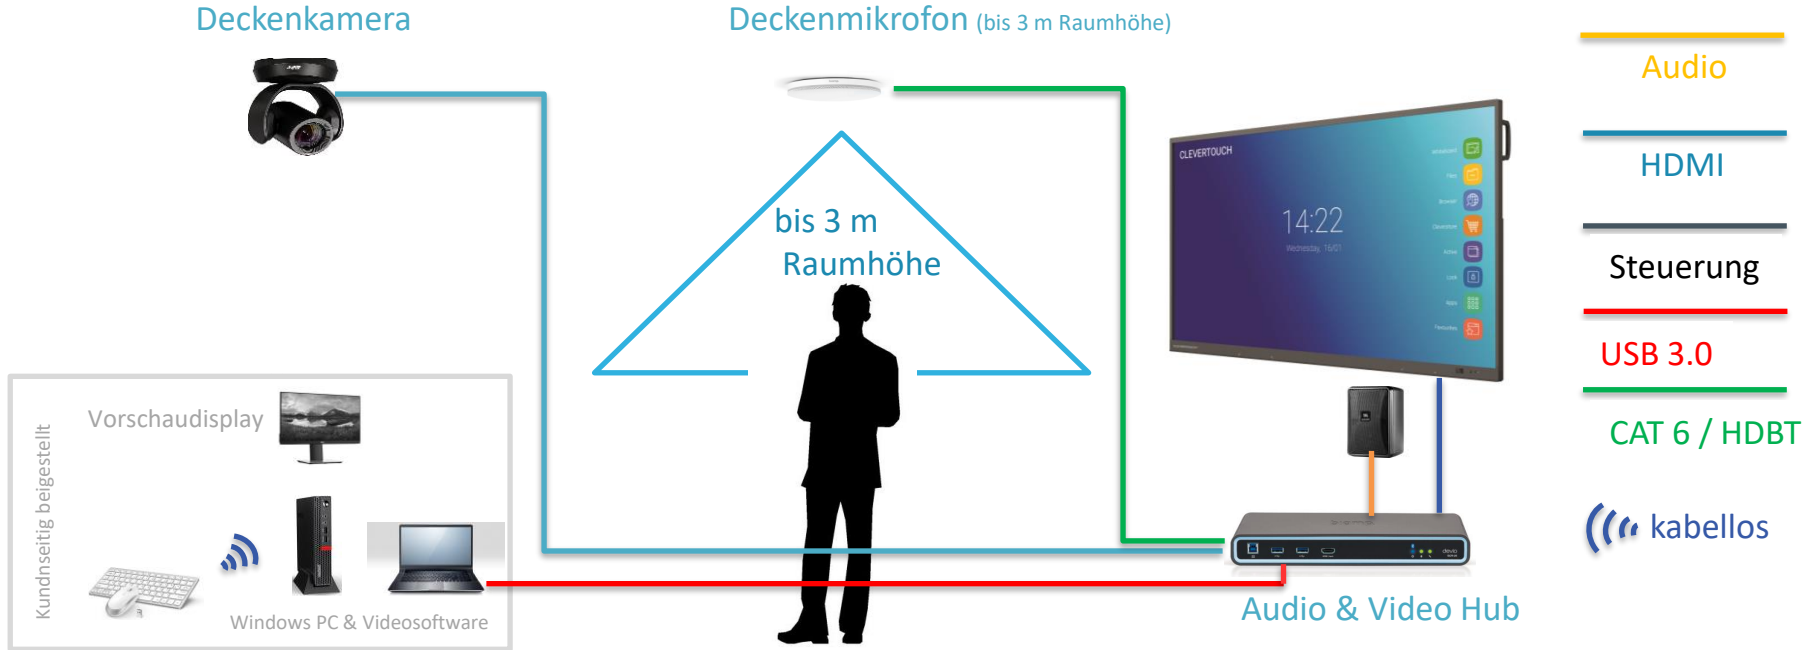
Deckenkamera

Deckenmikrofon (bis 3 m Raumhöhe)

Audio

HDMI

Steuerung

USB 3.0

CAT 6 / HDBT

kabellos

bis 3 m Raumhöhe

CLEVERTOUCH

14:22

Kundnseitig beigestellt

Vorschaudisplay

Windows PC & Videosoftware

Audio & Video Hub